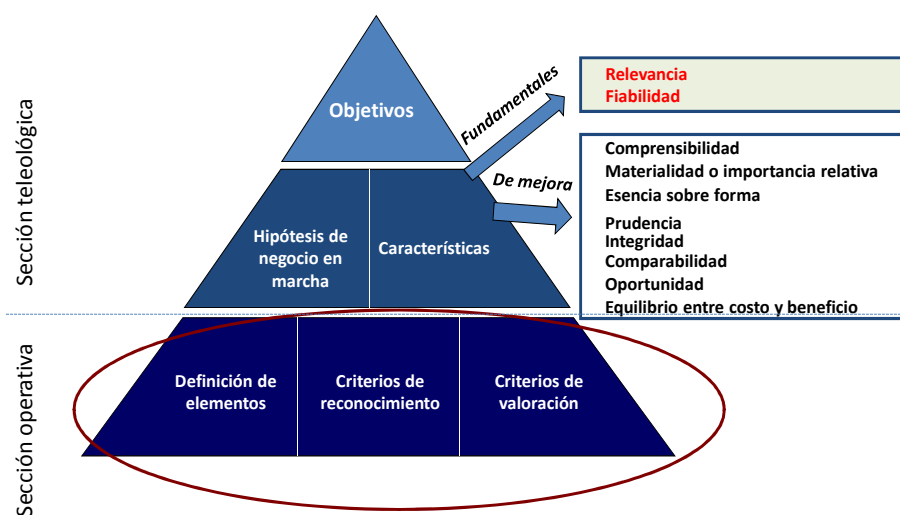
Sección teleológica

Sección operativa

Objetivos

Fundamentales

De mejora

Relevancia
Fiabilidad

Comprensibilidad
Materialidad o importancia relativa
Esencia sobre forma
Prudencia
Integridad
Comparabilidad
Oportunidad
Equilibrio entre costo y beneficio

Hipótesis de negocio en marcha

Características

Definición de elementos

Criterios de reconocimiento

Criterios de valoración